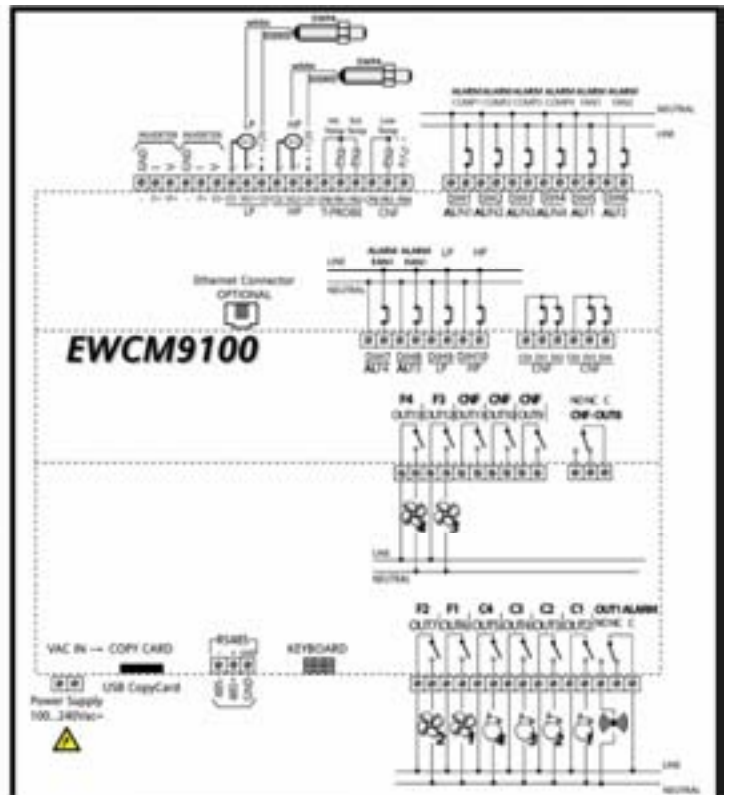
white
brown
EWPA
white
brown
EWPA
ALARM ALARM ALARM ALARM ALARM ALARM
COMP1 COMP2 COMP3 COMP4 FAN1 FAN2
NEUTRAL
LINE
INVERTER INVERTER
LP
HP
T-PROBE
CNF
DI1 DI2 DI3 DI4 DI5 DI6
AL1 AL2 AL3 AL4 AL1 AL2
ALARM ALARM LP HP
LINE
NEUTRAL
Ethernet Connector
OPTIONAL
EWCM9100
DI7 DI8 DI9 DI10
AL7 AL1 LP HP
CNF CNF
F4 F3 CNF CNF CNF
OUT8 OUT7 OUT6 OUT5 OUT4
NC NC C
CNF-OUT5
LINE
NEUTRAL
F2 F1 C4 C3 C2 C1 OUT1 ALARM
OUT7 OUT6 OUT5 OUT4 OUT3 OUT2 NO NC C
VAC IN → COPY CARD
RS485
KEYBOARD
USB CopyCard
Power Supply
100...240Vac~
LINE
NEUTRAL